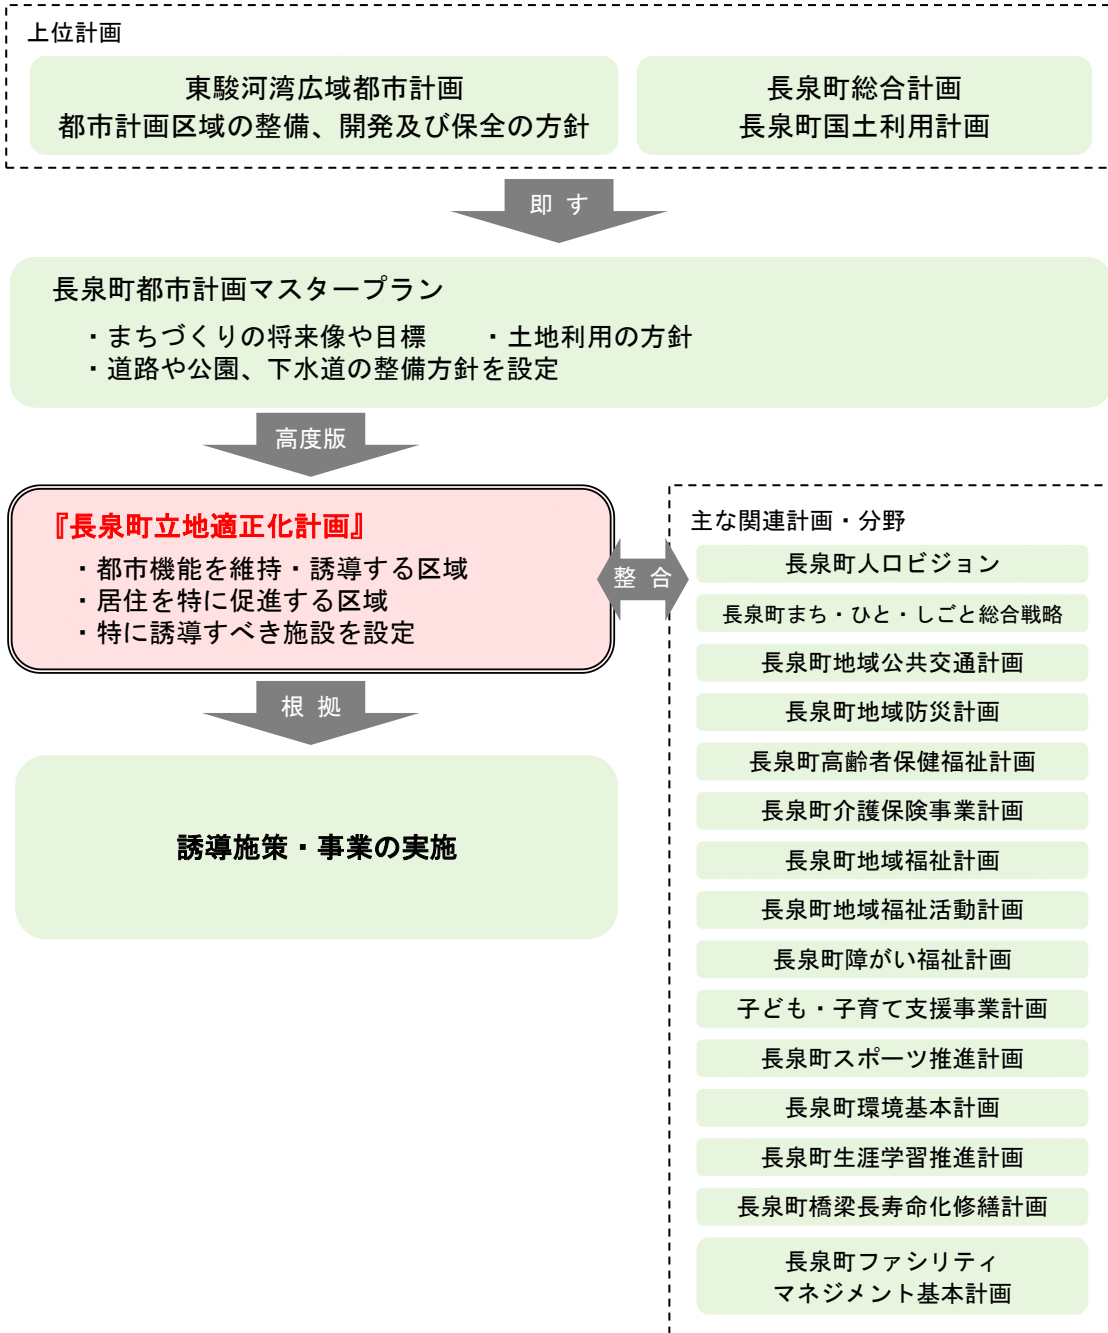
上位計画

東駿河湾広域都市計画
都市計画区域の整備、開発及び保全の方針

長泉町総合計画
長泉町国土利用計画

即 す

長泉町都市計画マスタープラン

・まちづくりの将来像や目標　・土地利用の方針
・道路や公園、下水道の整備方針を設定

高度版

『長泉町立地適正化計画』

・都市機能を維持・誘導する区域
・居住を特に促進する区域
・特に誘導すべき施設を設定

整 合

根 拠

誘導施策・事業の実施

主な関連計画・分野

長泉町人口ビジョン

長泉町まち・ひと・しごと総合戦略

長泉町地域公共交通計画

長泉町地域防災計画

長泉町高齢者保健福祉計画

長泉町介護保険事業計画

長泉町地域福祉計画

長泉町地域福祉活動計画

長泉町障がい福祉計画

子ども・子育て支援事業計画

長泉町スポーツ推進計画

長泉町環境基本計画

長泉町生涯学習推進計画

長泉町橋梁長寿命化修繕計画

長泉町ファシリティ
マネジメント基本計画